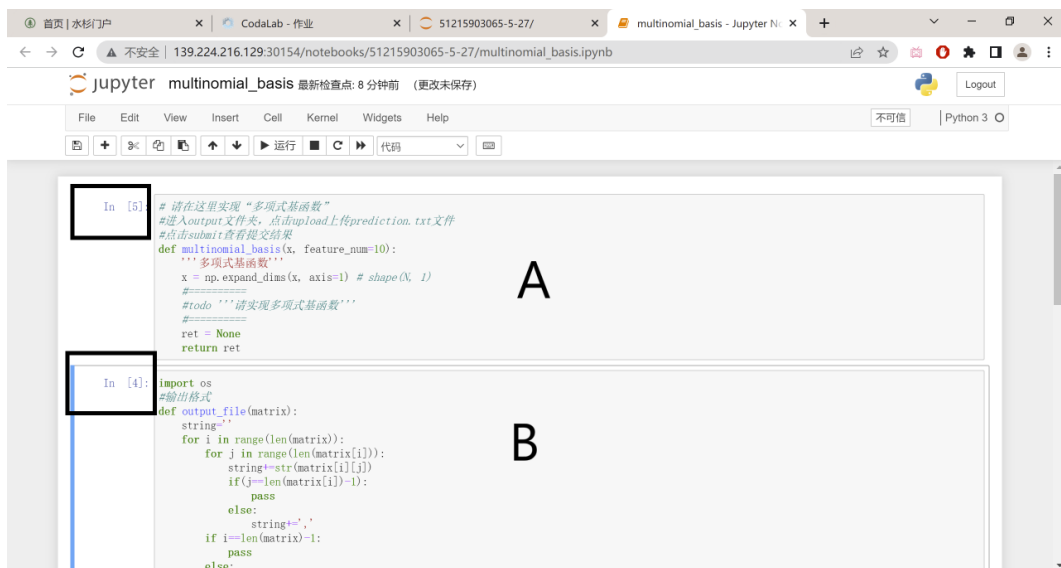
首页 | 水杉门户 ×
CodaLab - 作业 ×
51215903065-5-27/ ×
multinomial_basis - Jupyter N ×
+
不安全 | 139.224.216.129:30154/notebooks/51215903065-5-27/multinomial_basis.ipynb

jupyter multinomial_basis 最新检查点: 8 分钟前 (更改未保存)
Logout

File Edit View Insert Cell Kernel Widgets Help
不可信 Python 3

运行 代码

In [5]:
# 请在这里实现“多项式基函数”
#进入output文件夹，点击upload上传prediction.txt文件
#点击submit查看提交结果
def multinomial_basis(x, feature_num=10):
    '''多项式基函数'''
    x = np.expand_dims(x, axis=1) # shape(N, 1)
    #==========
    #todo '''请实现多项式基函数'''
    #==========
    ret = None
    return ret

A

In [4]:
import os
#输出格式
def output_file(matrix):
    string=''
    for i in range(len(matrix)):
        for j in range(len(matrix[i])):
            string+=str(matrix[i][j])
            if(j==len(matrix[i])-1):
                pass
            else:
                string+=','
        if i==len(matrix)-1:
            pass
        else:

B